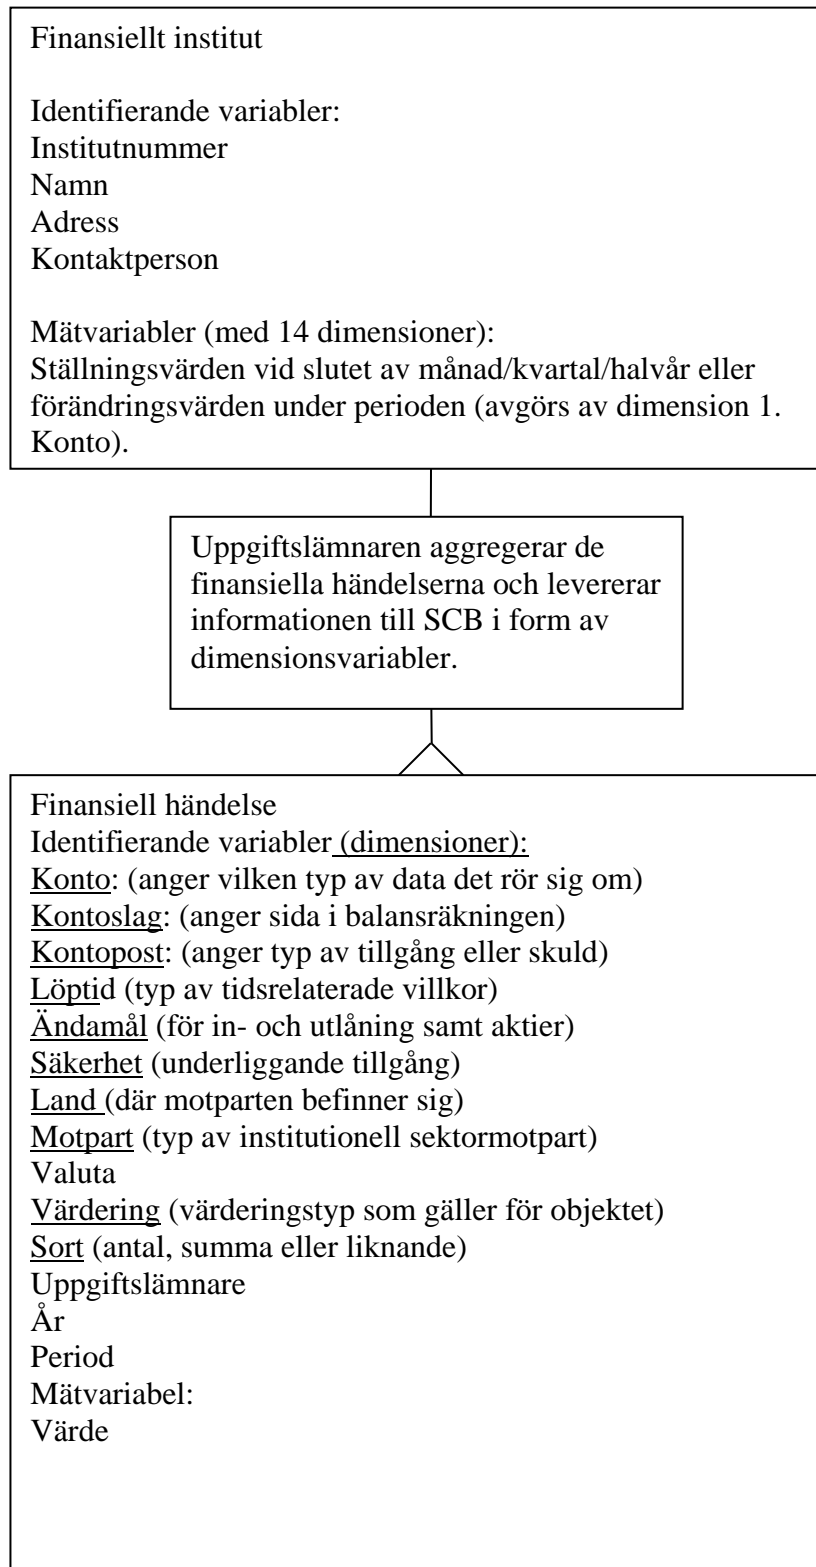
Finansiellt institut

Identifierande variabler:
Institutnummer
Namn
Adress
Kontaktperson

Mätvariabler (med 14 dimensioner):
Ställningsvärden vid slutet av månad/kvartal/halvår eller förändringsvärden under perioden (avgörs av dimension 1. Konto).

Uppgiftslämnaren aggregerar de finansiella händelserna och levererar informationen till SCB i form av dimensionsvariabler.

Finansiell händelse
Identifierande variabler (dimensioner):
Konto: (anger vilken typ av data det rör sig om)
Kontoslag: (anger sida i balansräkningen)
Kontopost: (anger typ av tillgång eller skuld)
Löptid (typ av tidsrelaterade villkor)
Ändamål (för in- och utlåning samt aktier)
Säkerhet (underliggande tillgång)
Land (där motparten befinner sig)
Motpart (typ av institutionell sektormotpart)
Valuta
Värdering (värderingstyp som gäller för objektet)
Sort (antal, summa eller liknande)
Uppgiftslämnare
År
Period
Mätvariabel:
Värde